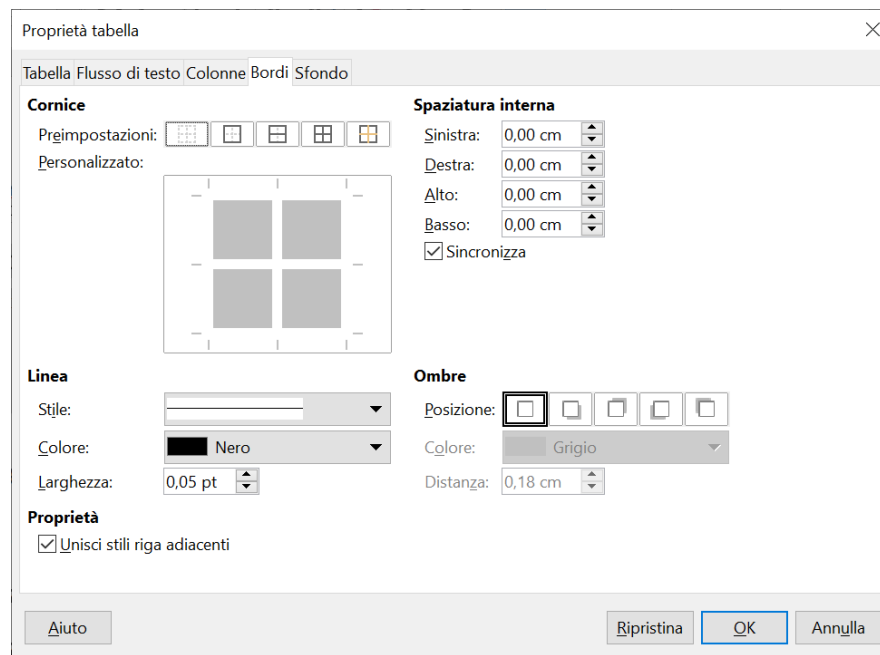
Proprietà tabella

Tabella Flusso di testo Colonne Bordi Sfondo

Cornice

Preimpostazioni:

Personalizzato:

Spaziatura interna

Sinistra: 0,00 cm

Destra: 0,00 cm

Alto: 0,00 cm

Basso: 0,00 cm

Sincronizza

Linea

Stile:

Colore: Nero

Larghezza: 0,05 pt

Ombre

Posizione:

Colore: Grigio

Distanza: 0,18 cm

Proprietà

Unisci stili riga adiacenti

Aiuto

Ripristina OK Annulla